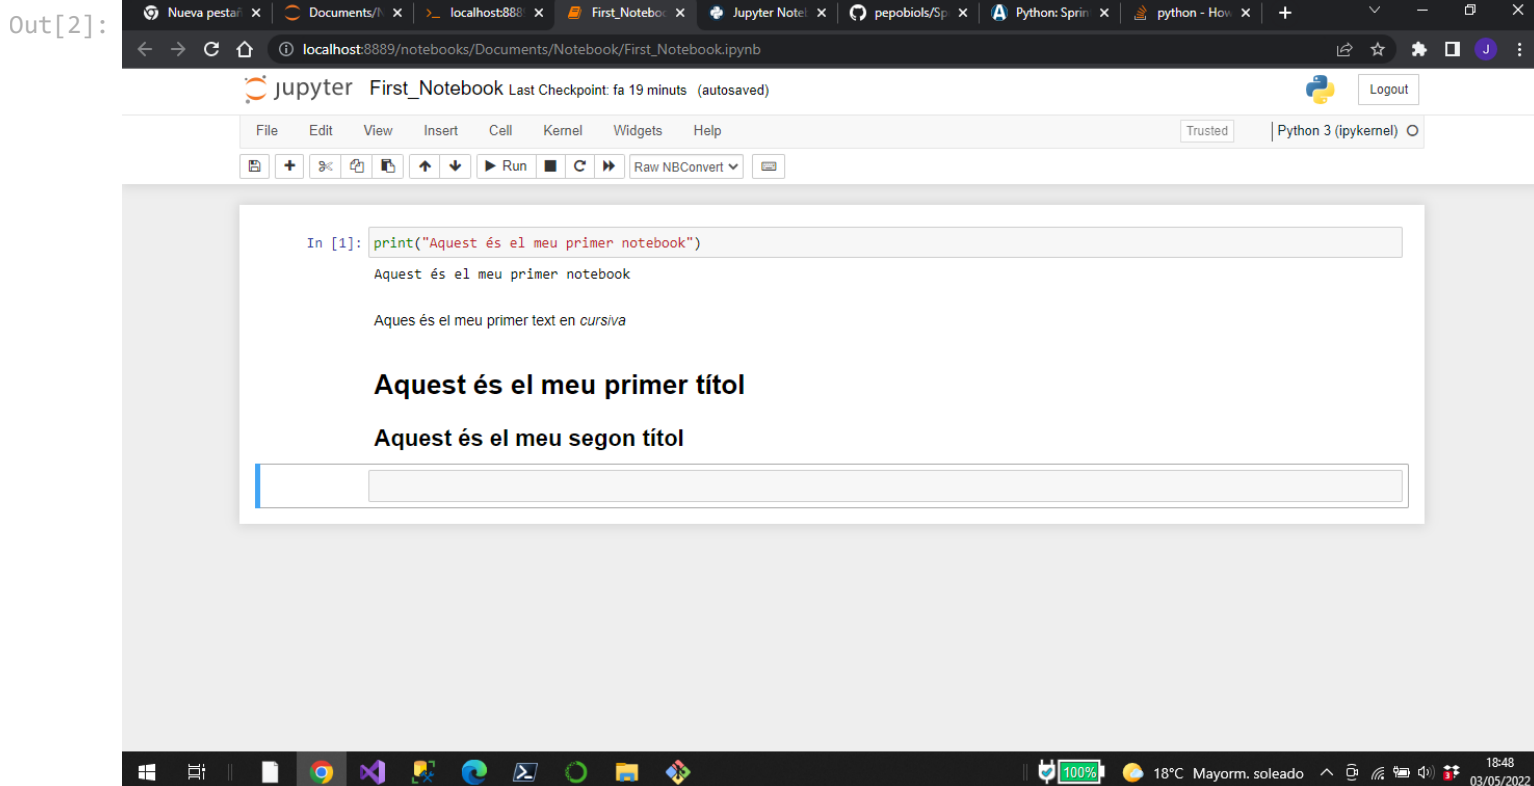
Out[2]:

Nueva pestañ × | Documents/N × | localhost:888 × | First_Noteboo × | Jupyter Notel × | pepobiols/Sp × | Python: Sprin × | python - How ×

localhost:8889/notebooks/Documents/Notebook/First_Notebook.ipynb

jupyter First_Notebook Last Checkpoint: fa 19 minuts (autosaved)

Logout

File Edit View Insert Cell Kernel Widgets Help

Trusted

Python 3 (ipykernel)

Run Raw NBConvert

In [1]: print("Aquest és el meu primer notebook")

Aquest és el meu primer notebook

Aques és el meu primer text en *cursiva*

# Aquest és el meu primer títol

## Aquest és el meu segon títol

100%

18°C Mayorm. soleado

18:48
03/05/2022